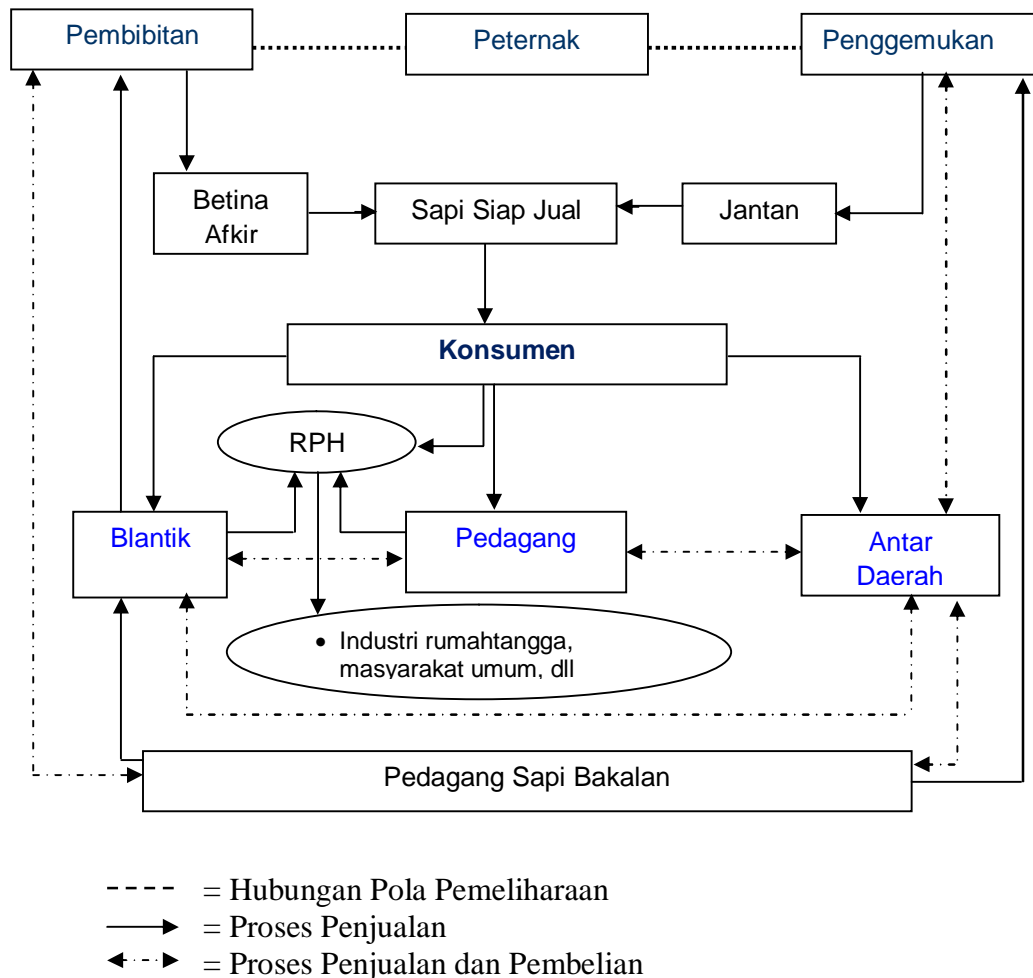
Pembibitan

Peternak

Penggemukan

Betina Afkir

Sapi Siap Jual

Jantan

Konsumen

RPH

Blantik

Pedagang

Antar Daerah

• Industri rumahtangga, masyarakat umum, dll

Pedagang Sapi Bakalan

= Hubungan Pola Pemeliharaan
= Proses Penjualan
= Proses Penjualan dan Pembelian